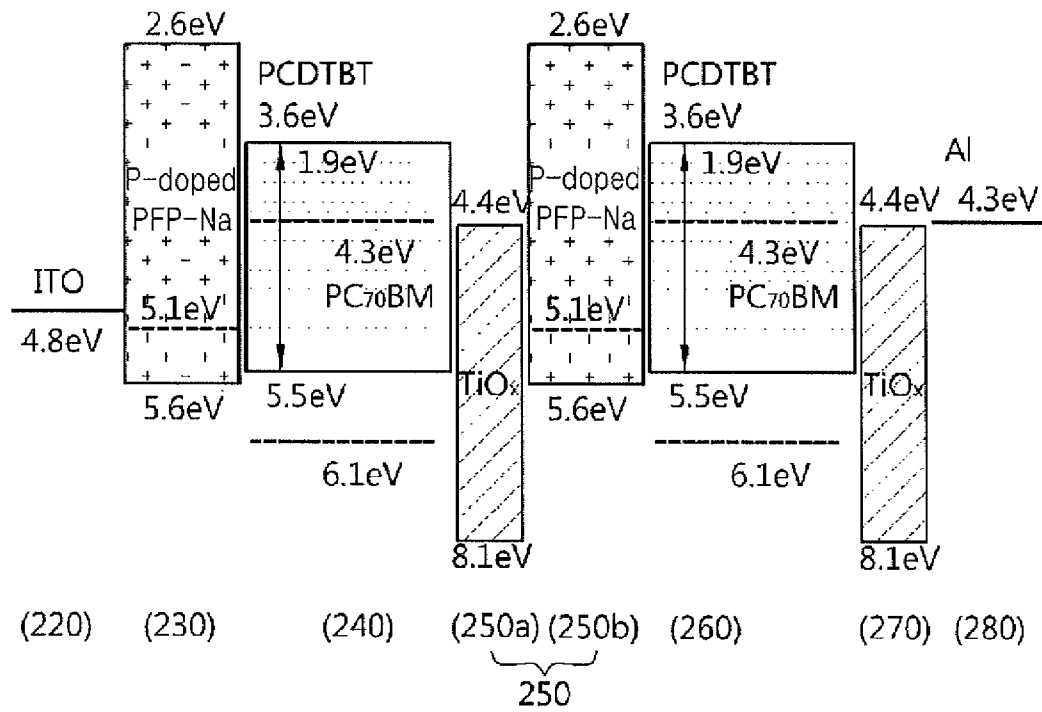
2.6eV
PCDTBT
3.6eV
1.9eV
P-doped
PFP-Na
4.4eV
4.3eV
ITO
4.8eV
5.1eV
PC$_{70}$BM
5.6eV
5.5eV
TiO$_x$
6.1eV
8.1eV

2.6eV
PCDTBT
3.6eV
1.9eV
Al
P-doped
PFP-Na
4.4eV
4.3eV
4.3eV
5.1eV
PC$_{70}$BM
5.6eV
5.5eV
TiO$_x$
6.1eV
8.1eV

(220) (230) (240) (250a) (250b) (260) (270) (280)
250